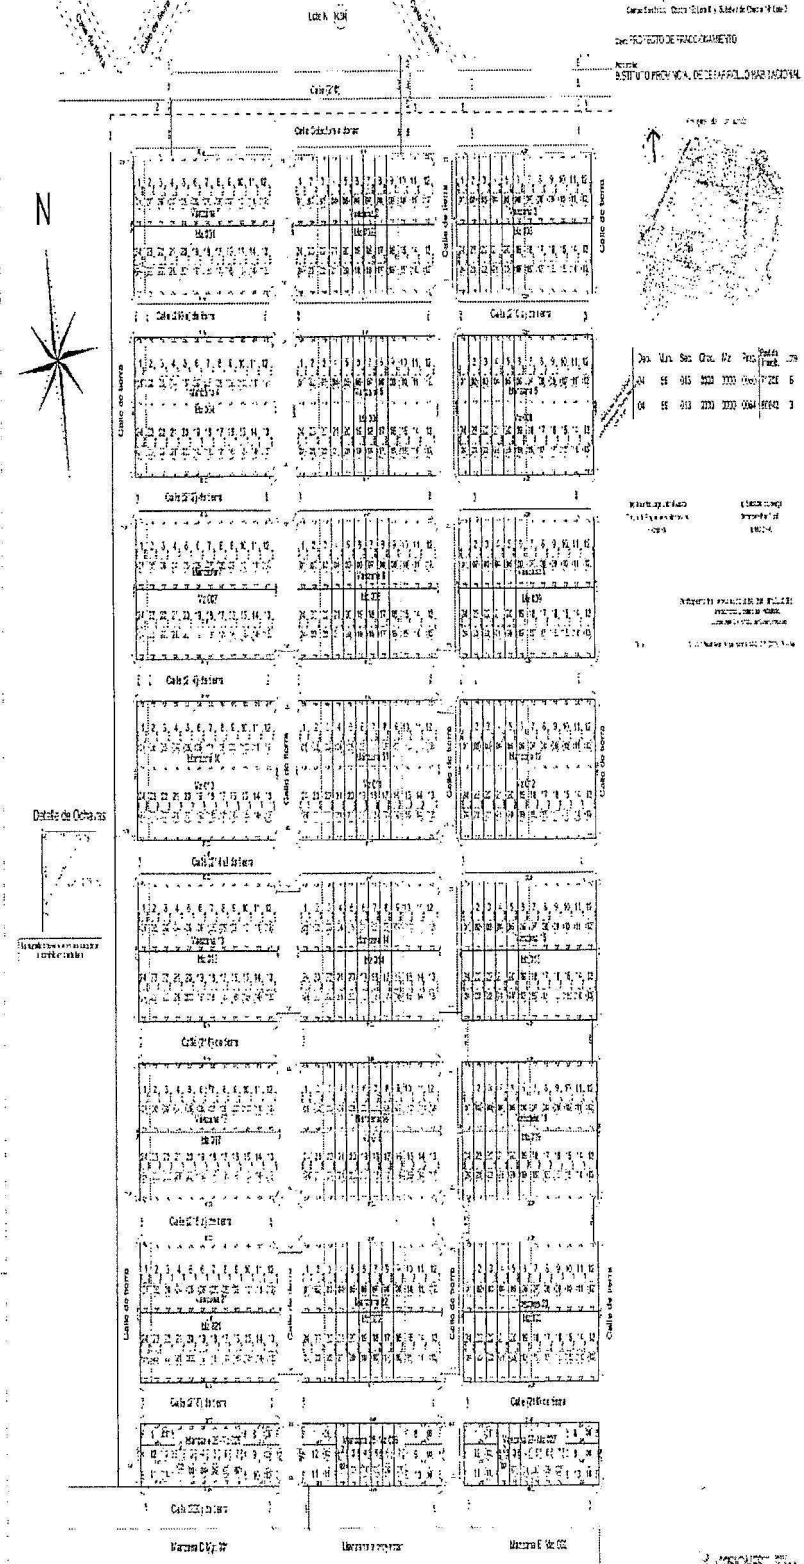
Lote N 1636

PROYECTO DE FRACCIONAMIENTO

INSTITUTO PROVINCIAL DE DESARROLLO HABITACIONAL

Calle 27 (t)

Calle de tierra

N

Calle de tierra

Calle de tierra

Calle de tierra

Calle de tierra

Detalle de Ochavas

Calle de tierra

Calle de tierra

Calle de tierra

Calle de tierra

| Dep. | Mun. | Sec. | Chac. | Mz. | Parc. | Partida Inmob. | Lote |
|---|---|---|---|---|---|---|---|
| 04 | 56 | 013 | 0000 | 0000 | 0000 | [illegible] | 6 |
| 04 | 56 | 013 | 0000 | 0000 | 0064 | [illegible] | 3 |

Manzana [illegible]

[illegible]